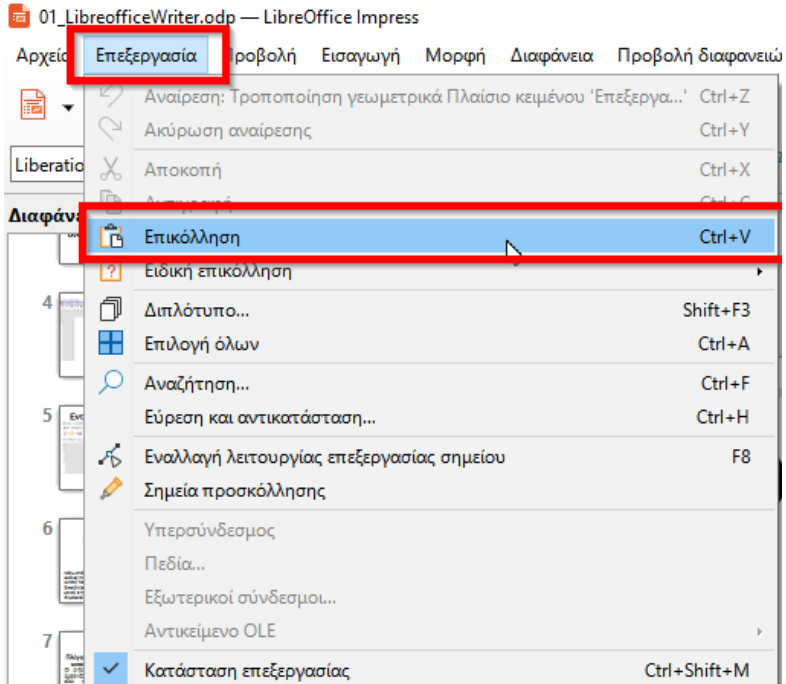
01_LibreofficeWriter.odp — LibreOffice Impress

Αρχείο Επεξεργασία Προβολή Εισαγωγή Μορφή Διαφάνεια Προβολή διαφανειώ

Liberatio

Διαφάνε

4

5

6

7

Αναίρεση: Τροποποίηση γεωμετρικά Πλαίσιο κειμένου 'Επεξεργα...' Ctrl+Z
Ακύρωση αναίρεσης Ctrl+Y
Αποκοπή Ctrl+X
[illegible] Ctrl+C
Επικόλληση Ctrl+V
Ειδική επικόλληση
Διπλότυπο... Shift+F3
Επιλογή όλων Ctrl+A
Αναζήτηση... Ctrl+F
Εύρεση και αντικατάσταση... Ctrl+H
Εναλλαγή λειτουργίας επεξεργασίας σημείου F8
Σημεία προσκόλλησης
Υπερσύνδεσμος
Πεδία...
Εξωτερικοί σύνδεσμοι...
Αντικείμενο OLE
Κατάσταση επεξεργασίας Ctrl+Shift+M